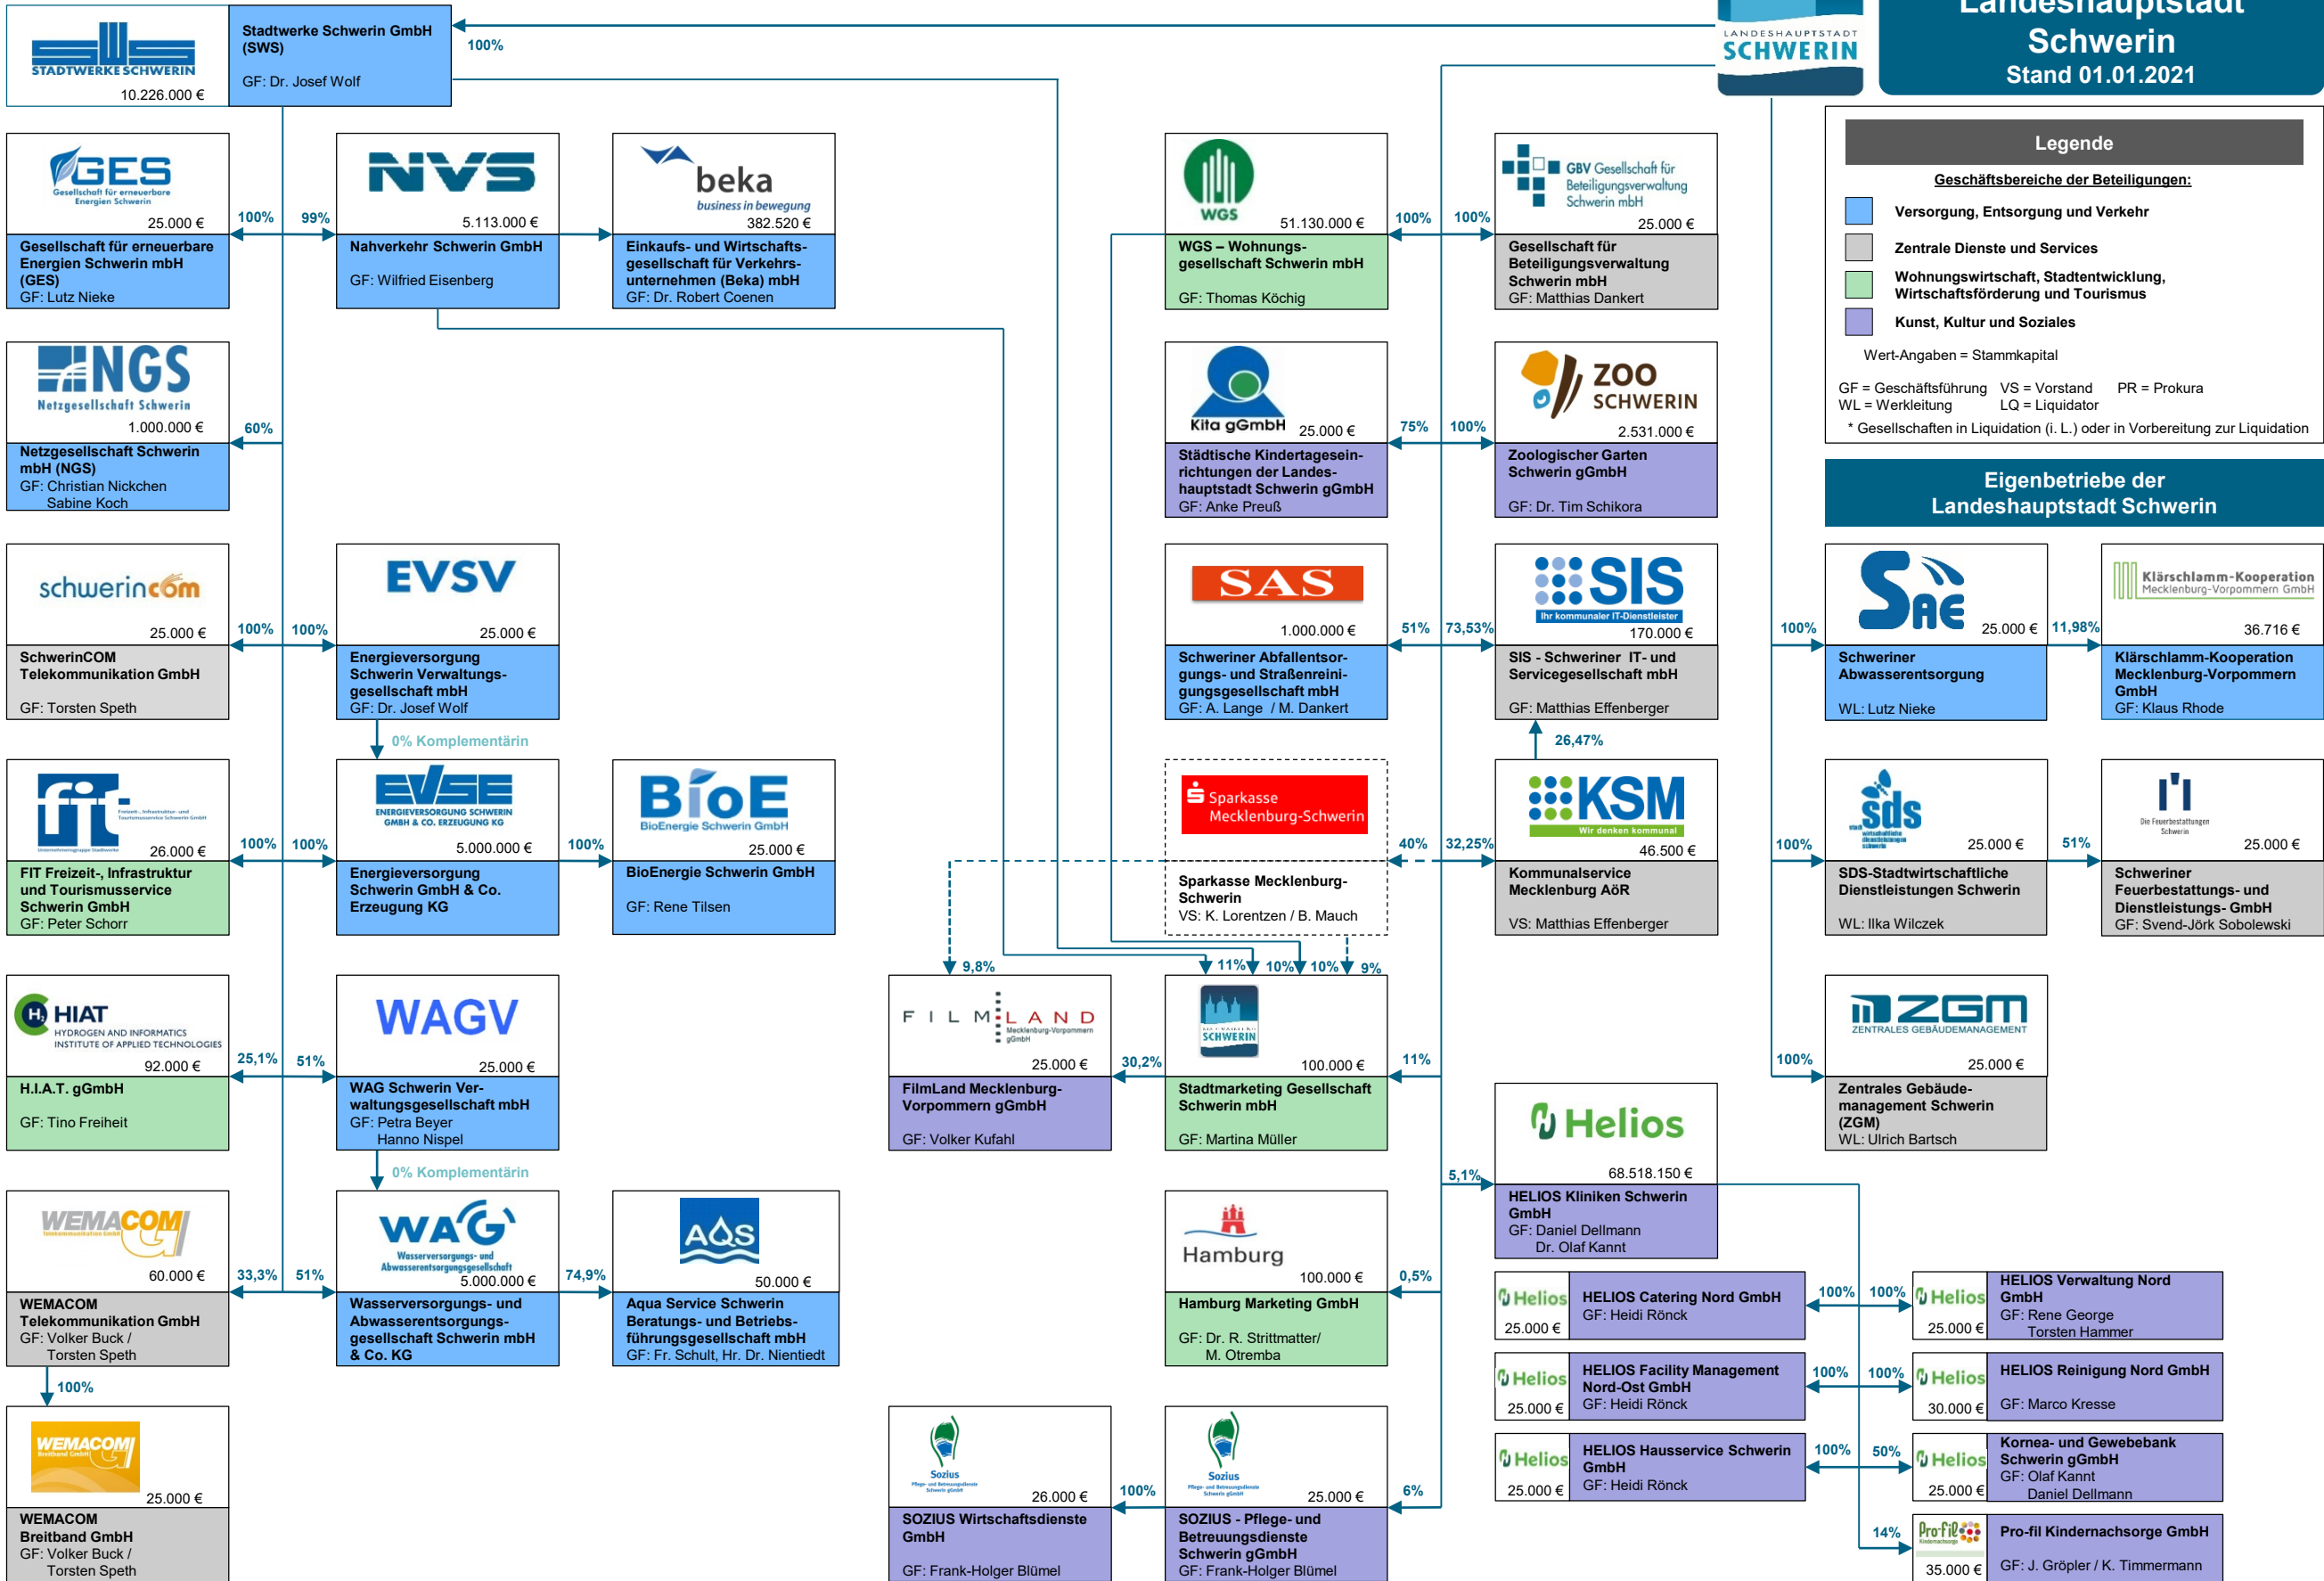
Landeshauptstadt Schwerin
Stand 01.01.2021

LANDESHAUPTSTADT SCHWERIN

STADTWERKE SCHWERIN
10.226.000 €
Stadtwerke Schwerin GmbH (SWS)
GF: Dr. Josef Wolf
100%

GES Gesellschaft für erneuerbare Energien Schwerin
25.000 €
Gesellschaft für erneuerbare Energien Schwerin mbH (GES)
GF: Lutz Nieke
100%

NVS
5.113.000 €
Nahverkehr Schwerin GmbH
GF: Wilfried Eisenberg
99%

beka business in bewegung
382.520 €
Einkaufs- und Wirtschaftsgesellschaft für Verkehrsunternehmen (Beka) mbH
GF: Dr. Robert Coenen

NGS Netzgesellschaft Schwerin
1.000.000 €
Netzgesellschaft Schwerin mbH (NGS)
GF: Christian Nickchen
Sabine Koch
60%

schwerincom
25.000 €
SchwerinCOM Telekommunikation GmbH
GF: Torsten Speth
100%

EVSV
25.000 €
Energieversorgung Schwerin Verwaltungsgesellschaft mbH
GF: Dr. Josef Wolf
100%
0% Komplementärin

fit Freizeit-, Infrastruktur- und Tourismusservice Schwerin GmbH
Unternehmensgruppe Stadtwerke
26.000 €
FIT Freizeit-, Infrastruktur und Tourismusservice Schwerin GmbH
GF: Peter Schorr
100%

EVSE ENERGIEVERSORGUNG SCHWERIN GMBH & CO. ERZEUGUNG KG
5.000.000 €
Energieversorgung Schwerin GmbH & Co. Erzeugung KG
100%

BioE BioEnergie Schwerin GmbH
25.000 €
BioEnergie Schwerin GmbH
GF: Rene Tilsen
100%

HIAT HYDROGEN AND INFORMATICS INSTITUTE OF APPLIED TECHNOLOGIES
92.000 €
H.I.A.T. gGmbH
GF: Tino Freiheit
25,1%

WAGV
25.000 €
WAG Schwerin Verwaltungsgesellschaft mbH
GF: Petra Beyer
Hanno Nispel
51%
0% Komplementärin

WEMACOM Telekommunikation GmbH
60.000 €
WEMACOM Telekommunikation GmbH
GF: Volker Buck /
Torsten Speth
33,3%
100%

WAG Wasserversorgungs- und Abwasserentsorgungsgesellschaft
5.000.000 €
Wasserversorgungs- und Abwasserentsorgungsgesellschaft Schwerin mbH & Co. KG
51%

AQS
50.000 €
Aqua Service Schwerin Beratungs- und Betriebsführungsgesellschaft mbH
GF: Fr. Schult, Hr. Dr. Nientiedt
74,9%

WEMACOM Breitband GmbH
25.000 €
WEMACOM Breitband GmbH
GF: Volker Buck /
Torsten Speth

WGS
51.130.000 €
WGS – Wohnungsgesellschaft Schwerin mbH
GF: Thomas Köchig
100%

GBV Gesellschaft für Beteiligungsverwaltung Schwerin mbH
25.000 €
Gesellschaft für Beteiligungsverwaltung Schwerin mbH
GF: Matthias Dankert
100%

Kita gGmbH
25.000 €
Städtische Kindertageseinrichtungen der Landeshauptstadt Schwerin gGmbH
GF: Anke Preuß
75%

ZOO SCHWERIN
2.531.000 €
Zoologischer Garten Schwerin gGmbH
GF: Dr. Tim Schikora
100%

SAS
1.000.000 €
Schweriner Abfallentsorgungs- und Straßenreinigungsgesellschaft mbH
GF: A. Lange / M. Dankert
51%

SIS Ihr kommunaler IT-Dienstleister
170.000 €
SIS - Schweriner IT- und Servicegesellschaft mbH
GF: Matthias Effenberger
73,53%
26,47%

Sparkasse Mecklenburg-Schwerin
Sparkasse Mecklenburg-Schwerin
VS: K. Lorentzen / B. Mauch
40%

KSM Wir denken kommunal
46.500 €
Kommunalservice Mecklenburg AöR
VS: Matthias Effenberger
32,25%

9,8%
11%
10%
10%
9%

FILMLAND Mecklenburg-Vorpommern gGmbH
25.000 €
FilmLand Mecklenburg-Vorpommern gGmbH
GF: Volker Kufahl
30,2%

SCHWERIN
100.000 €
Stadtmarketing Gesellschaft Schwerin mbH
GF: Martina Müller
11%

Helios
68.518.150 €
HELIOS Kliniken Schwerin GmbH
GF: Daniel Dellmann
Dr. Olaf Kannt
5,1%

Hamburg
100.000 €
Hamburg Marketing GmbH
GF: Dr. R. Strittmatter/
M. Otremba
0,5%

Helios
25.000 €
HELIOS Catering Nord GmbH
GF: Heidi Rönck
100%

Helios
25.000 €
HELIOS Verwaltung Nord GmbH
GF: Rene George
Torsten Hammer
100%

Helios
25.000 €
HELIOS Facility Management Nord-Ost GmbH
GF: Heidi Rönck
100%

Helios
30.000 €
HELIOS Reinigung Nord GmbH
GF: Marco Kresse
100%

Helios
25.000 €
HELIOS Hausservice Schwerin GmbH
GF: Heidi Rönck
100%

Helios
25.000 €
Kornea- und Gewebebank Schwerin gGmbH
GF: Olaf Kannt
Daniel Dellmann
50%

Pro-fil Kindernachsorge
35.000 €
Pro-fil Kindernachsorge GmbH
GF: J. Gröpler / K. Timmermann
14%

Sozius
26.000 €
SOZIUS Wirtschaftsdienste GmbH
GF: Frank-Holger Blümel
100%

Sozius
25.000 €
SOZIUS - Pflege- und Betreuungsdienste Schwerin gGmbH
GF: Frank-Holger Blümel
6%

Legende
Geschäftsbereiche der Beteiligungen:
Versorgung, Entsorgung und Verkehr
Zentrale Dienste und Services
Wohnungswirtschaft, Stadtentwicklung, Wirtschaftsförderung und Tourismus
Kunst, Kultur und Soziales
Wert-Angaben = Stammkapital
GF = Geschäftsführung VS = Vorstand PR = Prokura
WL = Werkleitung LQ = Liquidator
* Gesellschaften in Liquidation (i. L.) oder in Vorbereitung zur Liquidation

Eigenbetriebe der Landeshauptstadt Schwerin

SAE
25.000 €
Schweriner Abwasserentsorgung
WL: Lutz Nieke
100%

Klärschlamm-Kooperation Mecklenburg-Vorpommern GmbH
36.716 €
Klärschlamm-Kooperation Mecklenburg-Vorpommern GmbH
GF: Klaus Rhode
11,98%

sds
25.000 €
SDS-Stadtwirtschaftliche Dienstleistungen Schwerin
WL: Ilka Wilczek
100%

Die Feuerbestattungen Schwerin
25.000 €
Schweriner Feuerbestattungs- und Dienstleistungs- GmbH
GF: Svend-Jörk Sobolewski
51%

ZGM ZENTRALES GEBÄUDEMANAGEMENT
25.000 €
Zentrales Gebäudemanagement Schwerin (ZGM)
WL: Ulrich Bartsch
100%